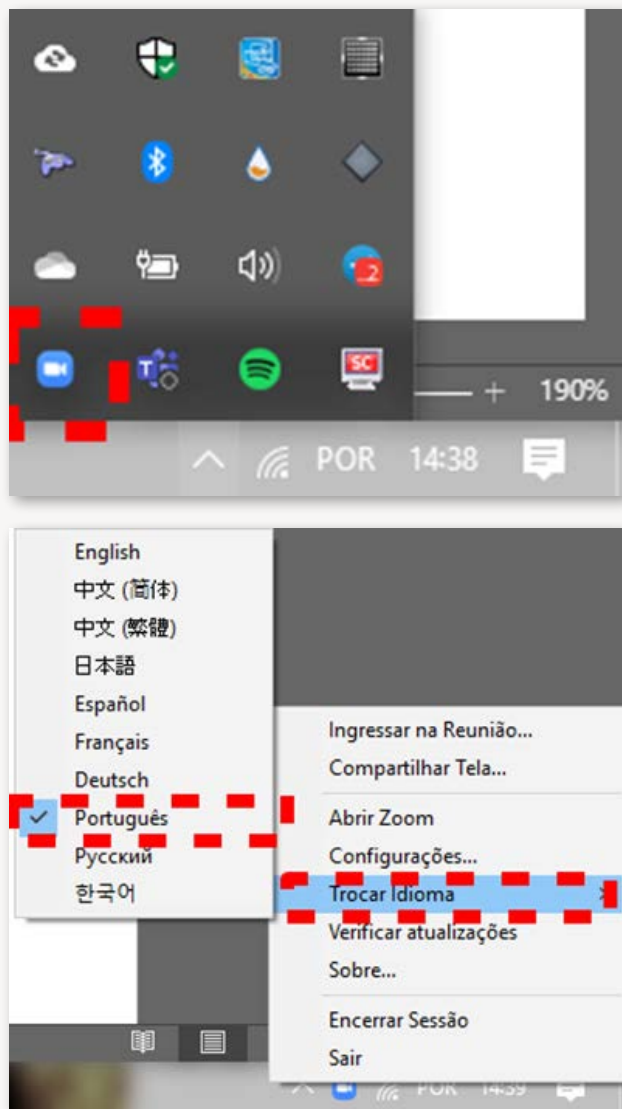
2

SC

190%

POR 14:38

English
中文 (简体)
中文 (繁體)
日本語
Español
Français
Deutsch
Português
Русский
한국어

Ingressar na Reunião...
Compartilhar Tela...
Abrir Zoom
Configurações...
Trocar Idioma
Verificar atualizações
Sobre...
Encerrar Sessão
Sair

POR 14:39